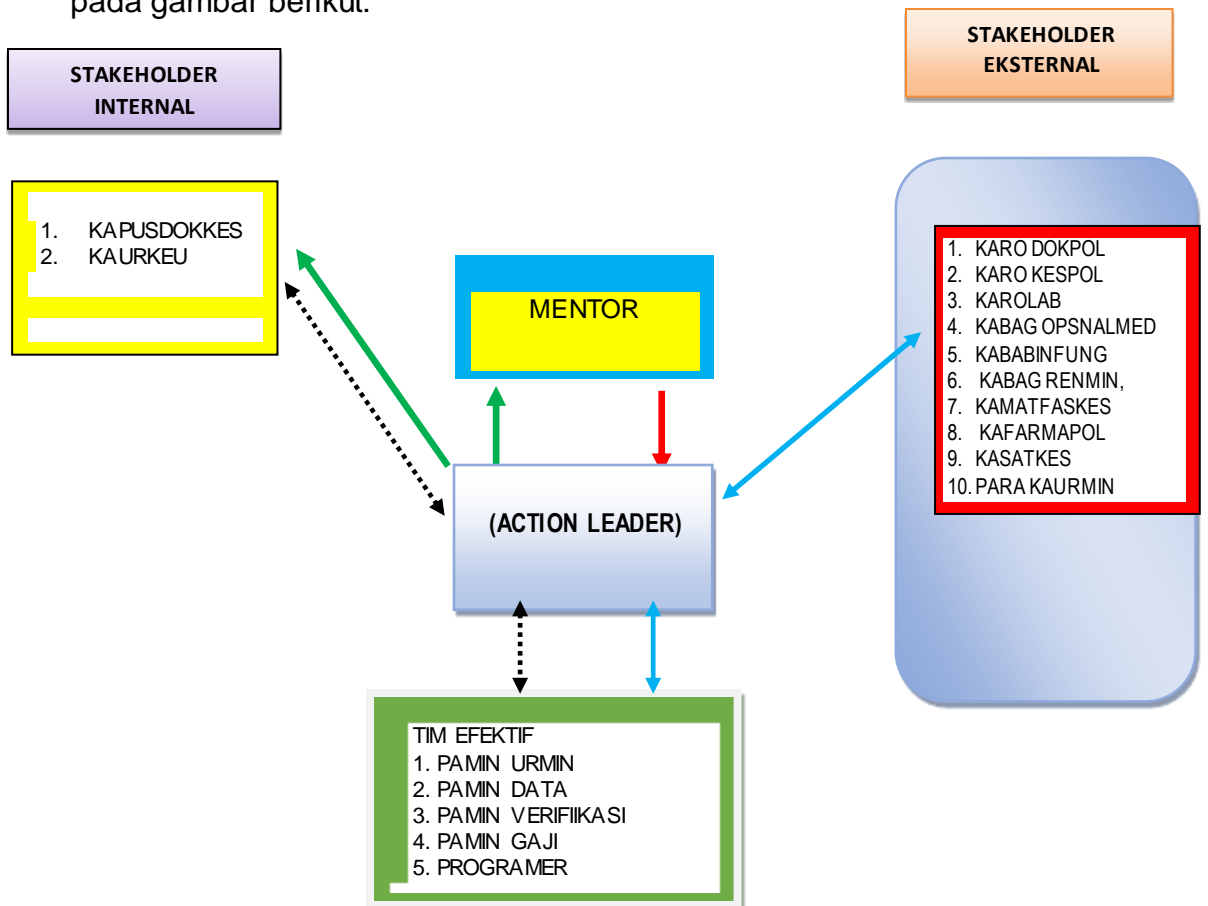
pada gambar berikut:

STAKEHOLDER INTERNAL

STAKEHOLDER EKSTERNAL

1. KAPUSDOKKES
2. KAURKEU

MENTOR

1. KARO DOKPOL
2. KARO KESPOL
3. KAROLAB
4. KABAG OPSNALMED
5. KABABINFUNG
6. KABAG RENMIN,
7. KAMATFASKES
8. KAFARMAPOL
9. KASATKES
10. PARA KAURMIN

(ACTION LEADER)

TIM EFEKTIF
1. PAMIN URMIN
2. PAMIN DATA
3. PAMIN VERIFIIKASI
4. PAMIN GAJI
5. PROGRAMER